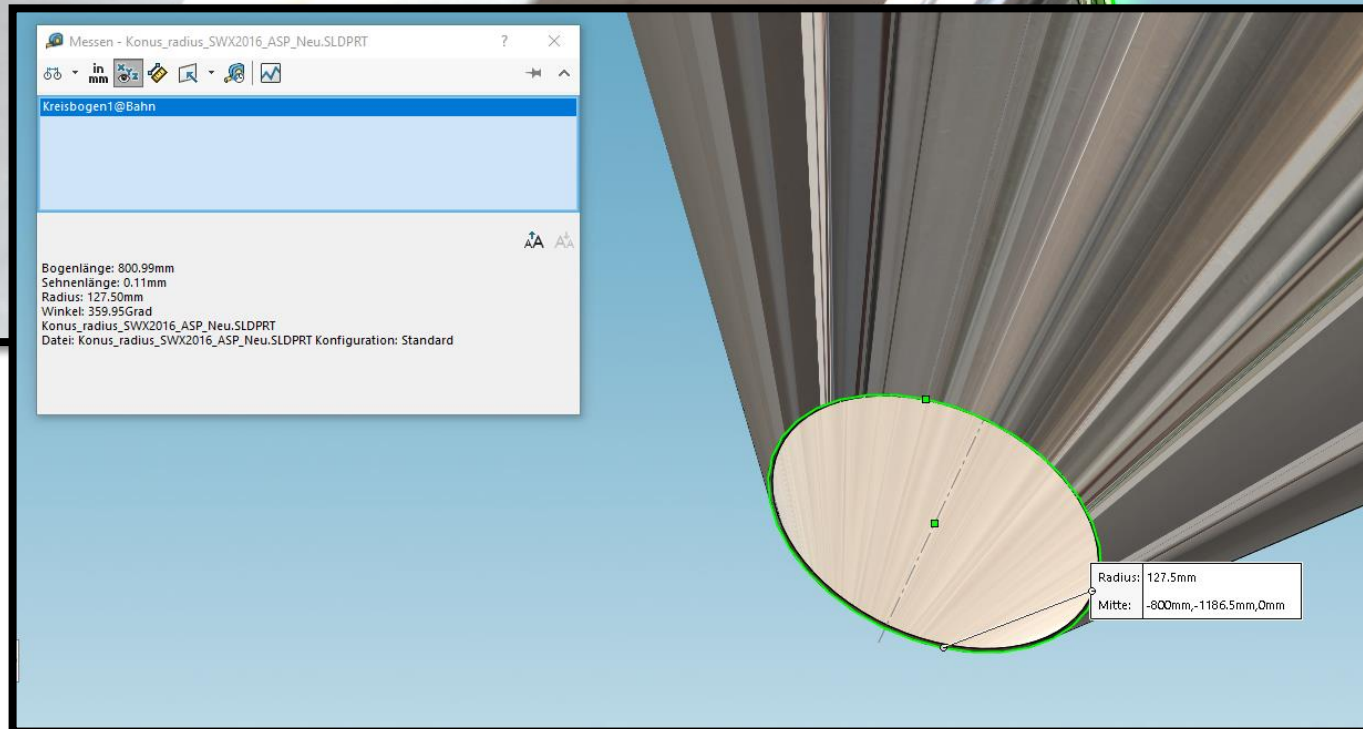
Messen - Konus_radius_SWX2016_ASP_Neu.SLDPRT

? ×

in
mm

Kreisbogen1@Bahn

Bogenlänge: 800.99mm
Sehnenlänge: 0.11mm
Radius: 127.50mm
Winkel: 359.95Grad
Konus_radius_SWX2016_ASP_Neu.SLDPRT
Datei: Konus_radius_SWX2016_ASP_Neu.SLDPRT Konfiguration: Standard

| Radius: | 127.5mm |
|---|---|
| Mitte: | -800mm,-1186.5mm,0mm |